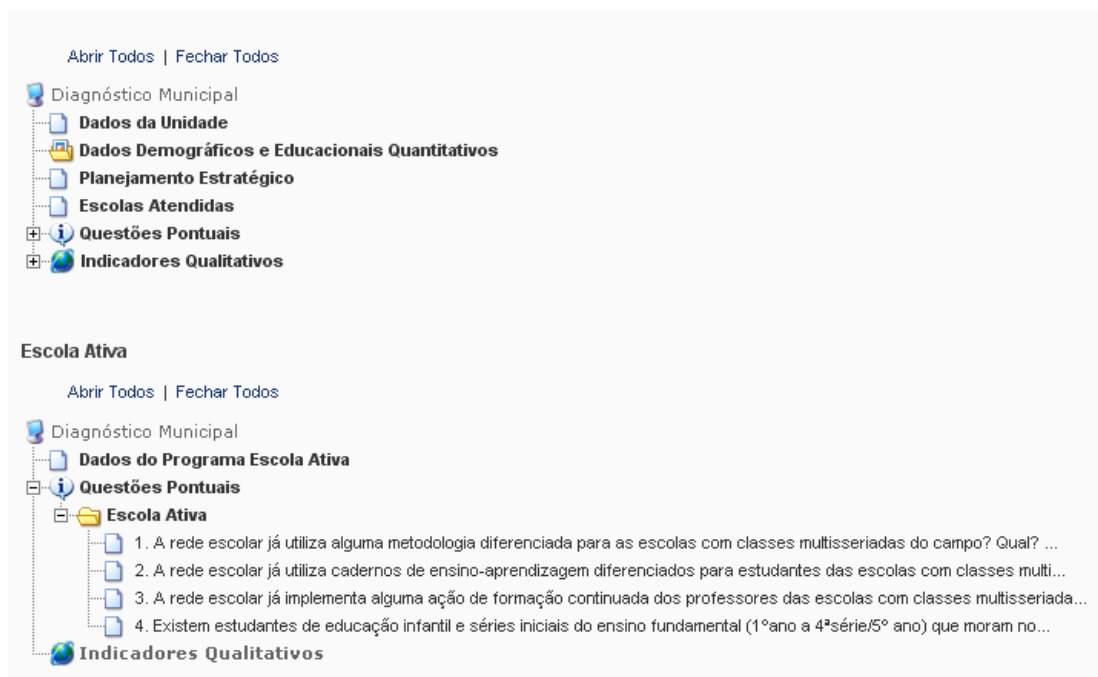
Abrir Todos | Fechar Todos

Diagnóstico Municipal
Dados da Unidade
Dados Demográficos e Educacionais Quantitativos
Planejamento Estratégico
Escolas Atendidas
Questões Pontuais
Indicadores Qualitativos

Escola Ativa

Abrir Todos | Fechar Todos

Diagnóstico Municipal
Dados do Programa Escola Ativa
Questões Pontuais
Escola Ativa
1. A rede escolar já utiliza alguma metodologia diferenciada para as escolas com classes multisseriadas do campo? Qual? ...
2. A rede escolar já utiliza cadernos de ensino-aprendizagem diferenciados para estudantes das escolas com classes multi...
3. A rede escolar já implementa alguma ação de formação continuada dos professores das escolas com classes multisseriada...
4. Existem estudantes de educação infantil e séries iniciais do ensino fundamental (1°ano a 4ªsérie/5° ano) que moram no...
Indicadores Qualitativos